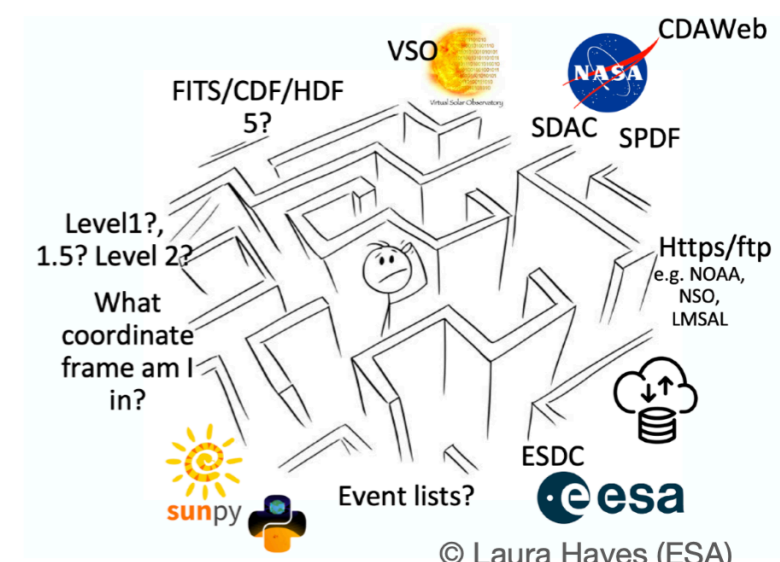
VSO

Virtual Solar Observatory

CDAWeb

NASA

FITS/CDF/HDF 5?

SDAC

SPDF

Level1?, 1.5? Level 2?

Https/ftp
e.g. NOAA, NSO, LMSAL

What coordinate frame am I in?

ESDC

esa

sunpy

Event lists?

© Laura Hayes (ESA)